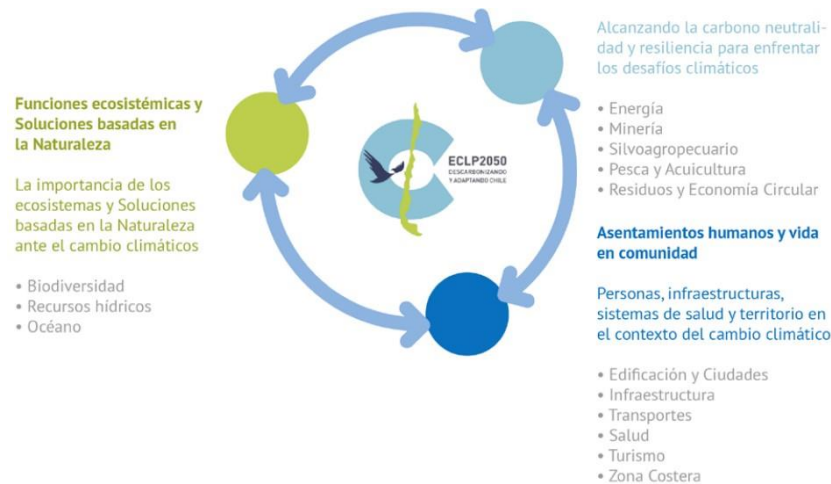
Funciones ecosistémicas y Soluciones basadas en la Naturaleza

La importancia de los ecosistemas y Soluciones basadas en la Naturaleza ante el cambio climáticos

• Biodiversidad
• Recursos hídricos
• Océano

ECLP2050
DESCARBONIZANDO Y ADAPTANDO CHILE

Alcanzando la carbono neutralidad y resiliencia para enfrentar los desafíos climáticos

• Energía
• Minería
• Silvoagropecuario
• Pesca y Acuicultura
• Residuos y Economía Circular

Asentamientos humanos y vida en comunidad

Personas, infraestructuras, sistemas de salud y territorio en el contexto del cambio climático

• Edificación y Ciudades
• Infraestructura
• Transportes
• Salud
• Turismo
• Zona Costera